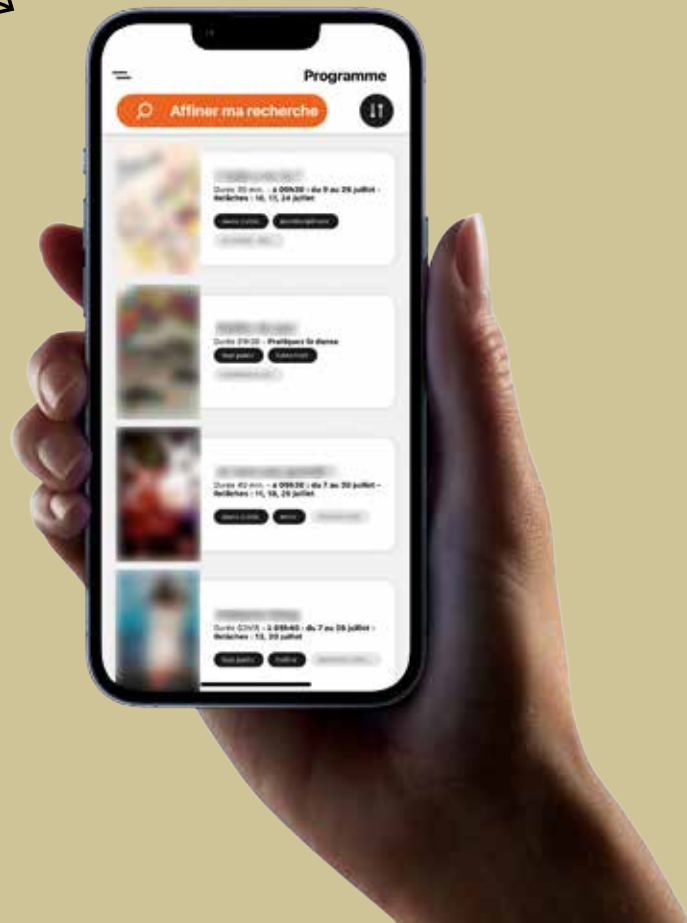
Programme

Affiner ma recherche

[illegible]
Durée 35 min. - à 09h30 : du 9 au 26 juillet - Relâches : 10, 17, 24 juillet
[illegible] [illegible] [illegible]

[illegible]
Durée 01h30 - Pratiquez la danse
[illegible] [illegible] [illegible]

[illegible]
Durée 40 min. - à 09h30 : du 7 au 30 juillet - Relâches : 11, 18, 25 juillet
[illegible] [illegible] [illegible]

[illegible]
Durée 01h15 - à 09h40 : du 7 au 26 juillet - Relâches : 13, 20 juillet
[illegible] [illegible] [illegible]